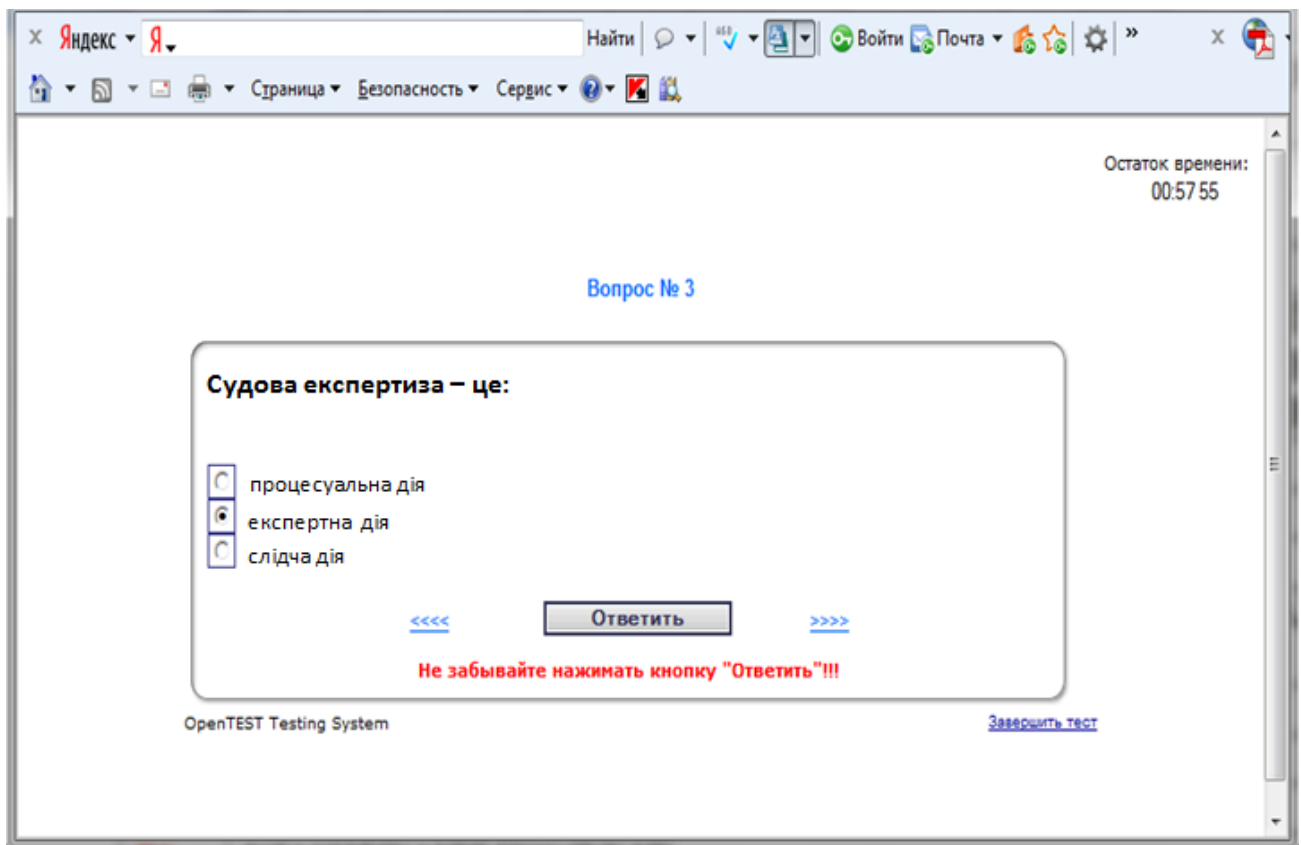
× Яндекс ▾ Я▾ Найти Войти Почта ▾ »

Страница ▾ Безопасность ▾ Сервис ▾

Остаток времени:
00:57 55

Вопрос № 3

Судова експертиза – це:

процесуальна дія
експертна дія
слідча дія

<<<< Ответить >>>>

Не забывайте нажимать кнопку "Ответить"!!!

OpenTEST Testing System

Завершить тест